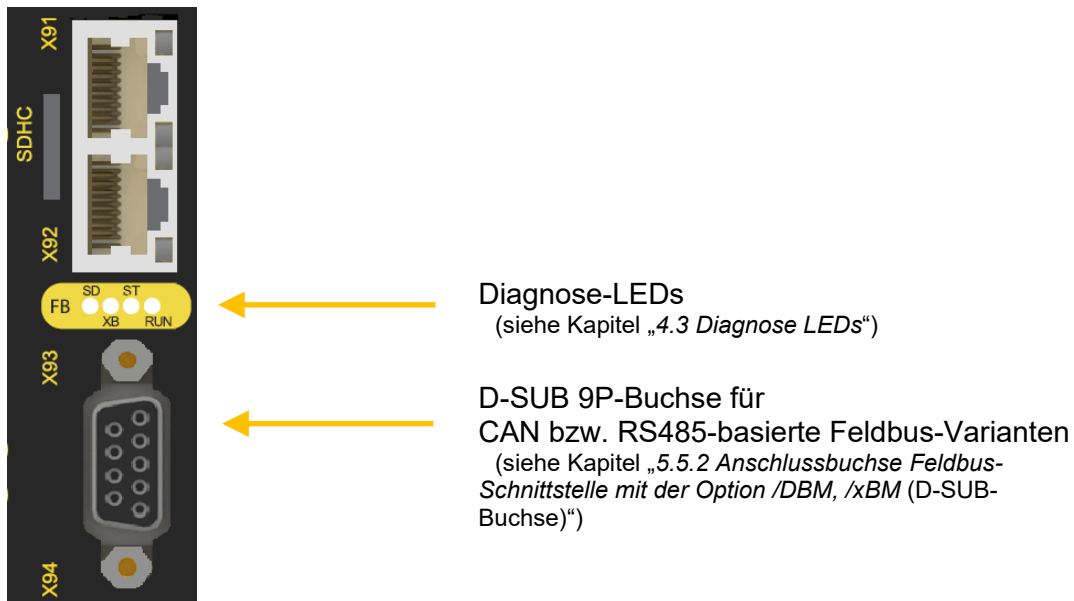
X91
SDHC
X92
FB SD ST XB RUN
X93
X94

Diagnose-LEDs
(siehe Kapitel „4.3 Diagnose LEDs“)

D-SUB 9P-Buchse für
CAN bzw. RS485-basierte Feldbus-Varianten
(siehe Kapitel „5.5.2 Anschlussbuchse Feldbus-Schnittstelle mit der Option /DBM, /xBM (D-SUB-Buchse)“)